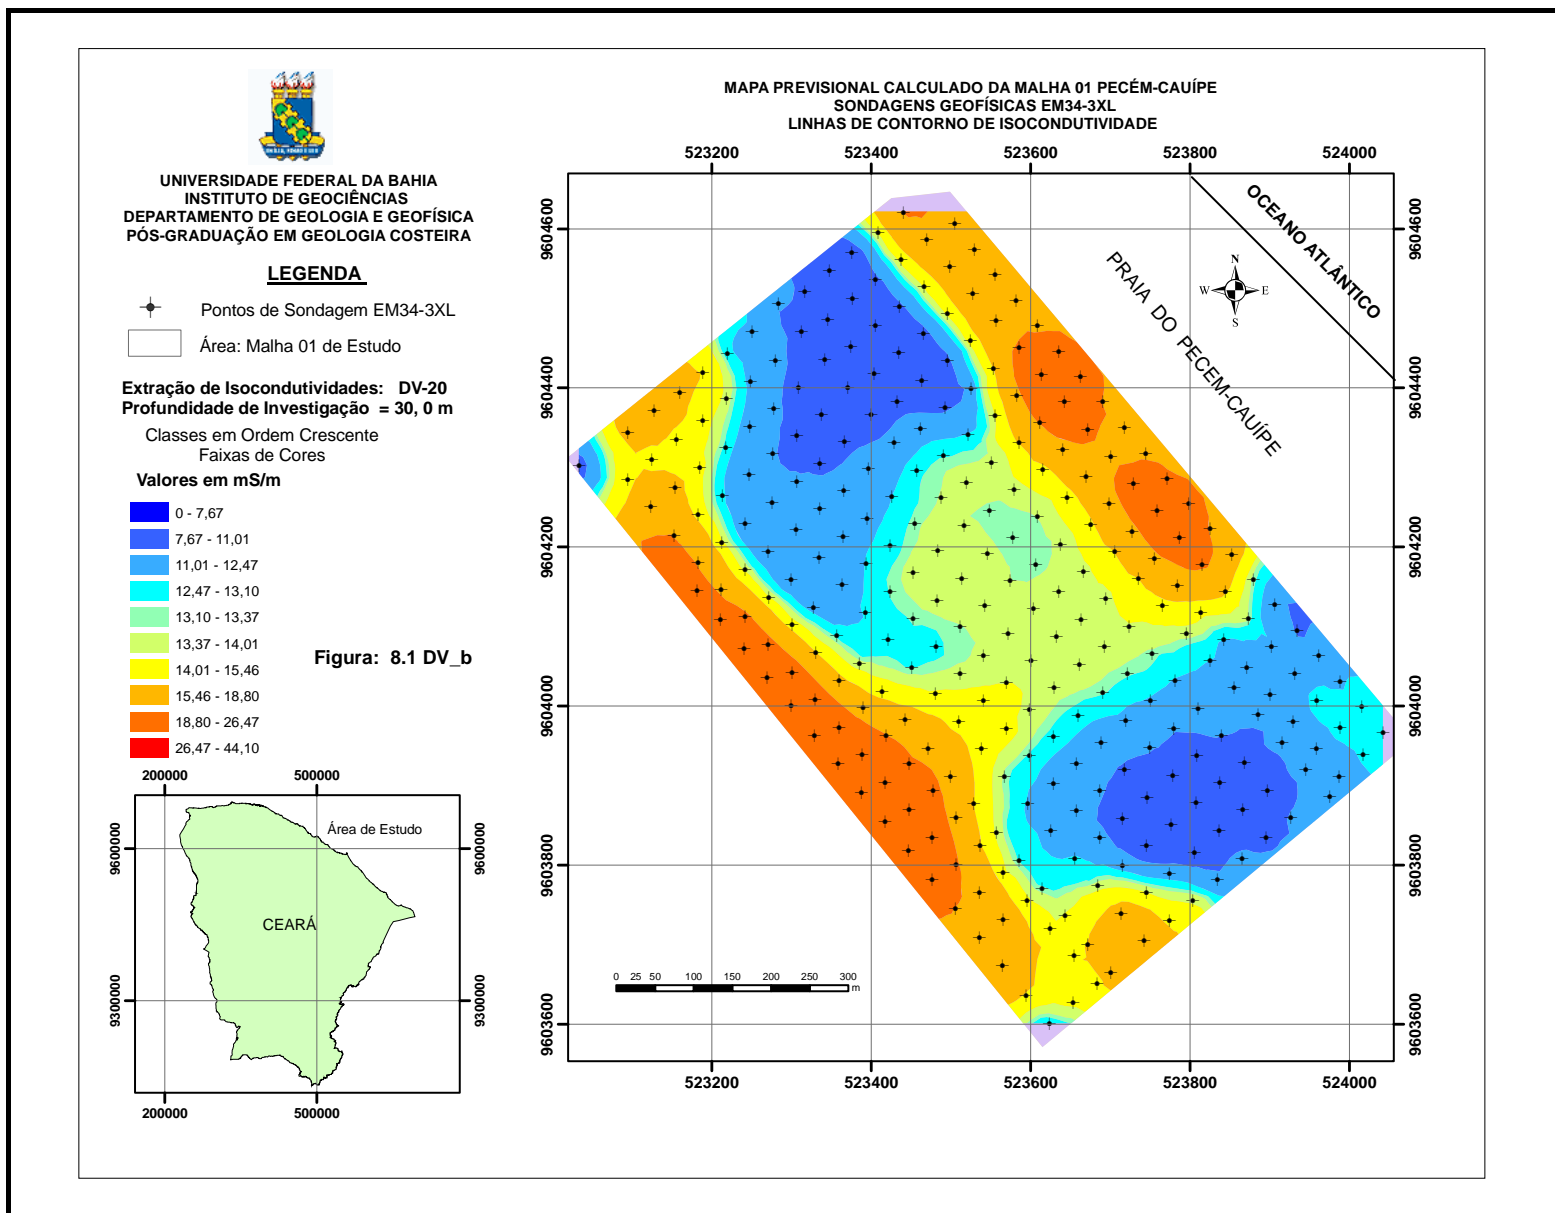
UNIVERSIDADE FEDERAL DA BAHIA
INSTITUTO DE GEOCIÊNCIAS
DEPARTAMENTO DE GEOLOGIA E GEOFÍSICA
PÓS-GRADUAÇÃO EM GEOLOGIA COSTEIRA

LEGENDA

Pontos de Sondagem EM34-3XL

Área: Malha 01 de Estudo

Extração de Isocondutividades: DV-20
Profundidade de Investigação = 30, 0 m

Classes em Ordem Crescente
Faixas de Cores

Valores em mS/m

0 - 7,67
7,67 - 11,01
11,01 - 12,47
12,47 - 13,10
13,10 - 13,37
13,37 - 14,01
14,01 - 15,46
15,46 - 18,80
18,80 - 26,47
26,47 - 44,10

Figura: 8.1 DV_b

200000 500000
9600000 9600000
Área de Estudo
CEARÁ
9300000 9300000
200000 500000

MAPA PREVISIONAL CALCULADO DA MALHA 01 PECÉM-CAUÍPE
SONDAGENS GEOFÍSICAS EM34-3XL
LINHAS DE CONTORNO DE ISOCONDUTIVIDADE

523200 523400 523600 523800 524000

9604600 9604600
9604400 9604400
9604200 9604200
9604000 9604000
9603800 9603800
9603600 9603600

OCEANO ATLÂNTICO
PRAIA DO PECEM-CAUÍPE

N
W E
S

0 25 50 100 150 200 250 300 m

523200 523400 523600 523800 524000